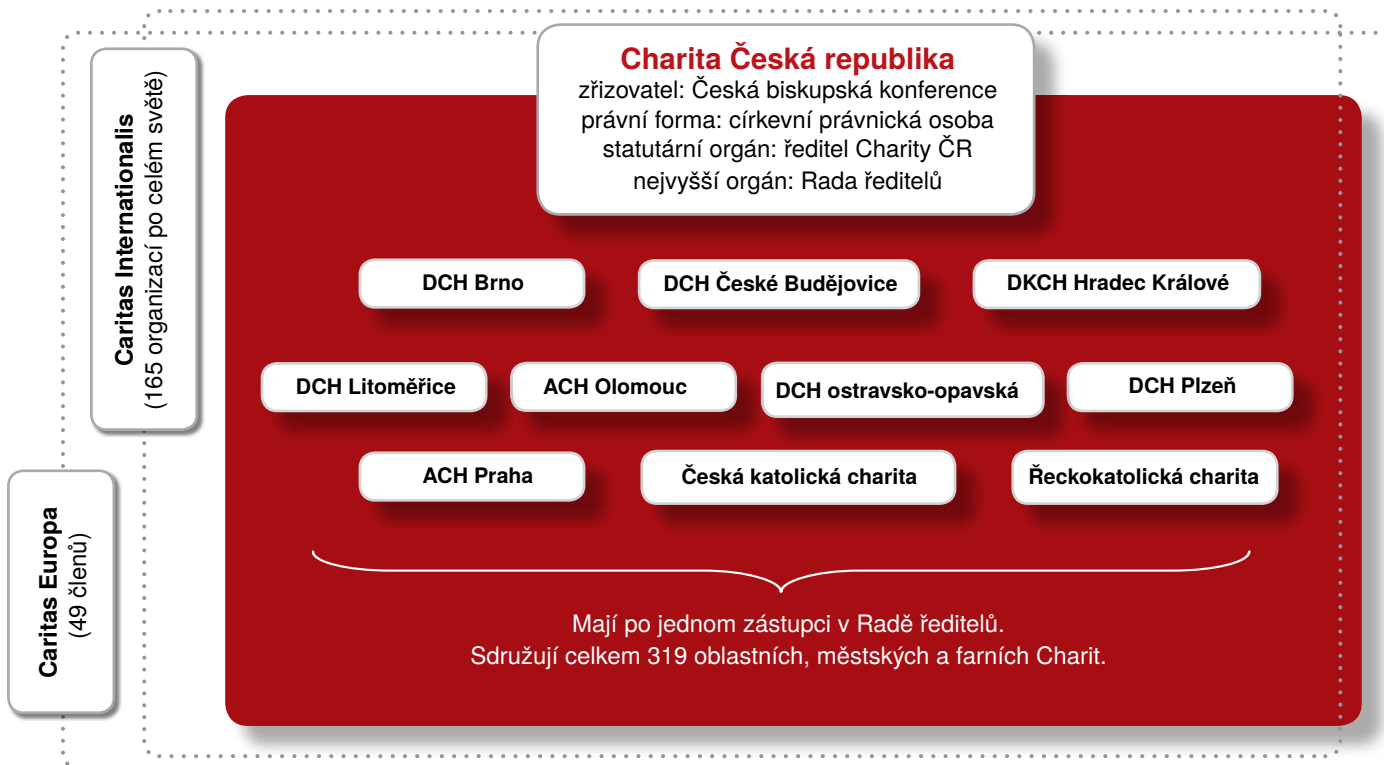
Caritas Internationalis
(165 organizací po celém světě)

Caritas Europa
(49 členů)

Charita Česká republika
zřizovatel: Česká biskupská konference
právní forma: církevní právnická osoba
statutární orgán: ředitel Charity ČR
nejvyšší orgán: Rada ředitelů

DCH Brno

DCH České Budějovice

DKCH Hradec Králové

DCH Litoměřice

ACH Olomouc

DCH ostravsko-opavská

DCH Plzeň

ACH Praha

Česká katolická charita

Řeckokatolická charita

Mají po jednom zástupci v Radě ředitelů.
Sdružují celkem 319 oblastních, městských a farních Charit.